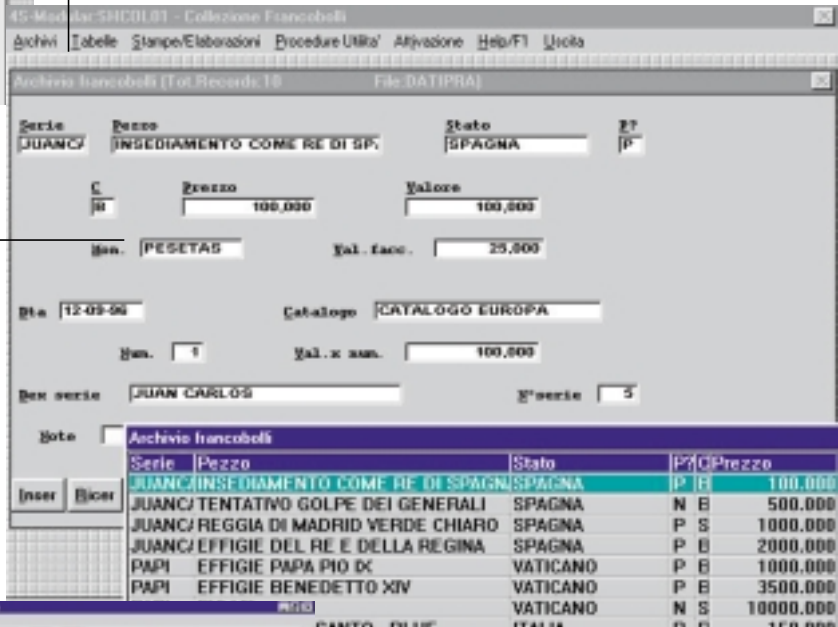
4S-Modular:SHCOL01 - Collezione Francobolli

Archivi Tabelle Stampe/Elaborazioni Procedure Utilita' Attivazione Help/F1 Uscita

Archivio francobolli [Tot.Records:10 File:DATIPRA]

Serie JUANC/
Pezzo INSEDIAMENTO COME RE DI SP/
Stato SPAGNA
P? P

C B
Prezzo 100,000
Valore 100,000

Mon. PESETAS
Val.facc. 25,000

Dta 12-09-96
Catalogo CATALOGO EUROPA

Num. 1
Val.x num. 100,000

Des serie JUAN CARLOS
N°serie 5

Note

Inser Ricer

Archivio francobolli

| Serie | Pezzo | Stato | P? | C | Prezzo |
|---|---|---|---|---|---|
| JUANC/ | INSEDIAMENTO COME RE DI SPAGNA | SPAGNA | P | B | 100.000 |
| JUANC/ | TENTATIVO GOLPE DEI GENERALI | SPAGNA | N | B | 500.000 |
| JUANC/ | REGGIA DI MADRID VERDE CHIARO | SPAGNA | P | S | 1000.000 |
| JUANC/ | EFFIGIE DEL RE E DELLA REGINA | SPAGNA | P | B | 2000.000 |
| PAPI | EFFIGIE PAPA PIO IX | VATICANO | P | B | 1000.000 |
| PAPI | EFFIGIE BENEDETTO XIV | VATICANO | P | B | 3500.000 |
| | | VATICANO | N | S | 10000.000 |
| | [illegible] | ITALIA | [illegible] | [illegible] | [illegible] |